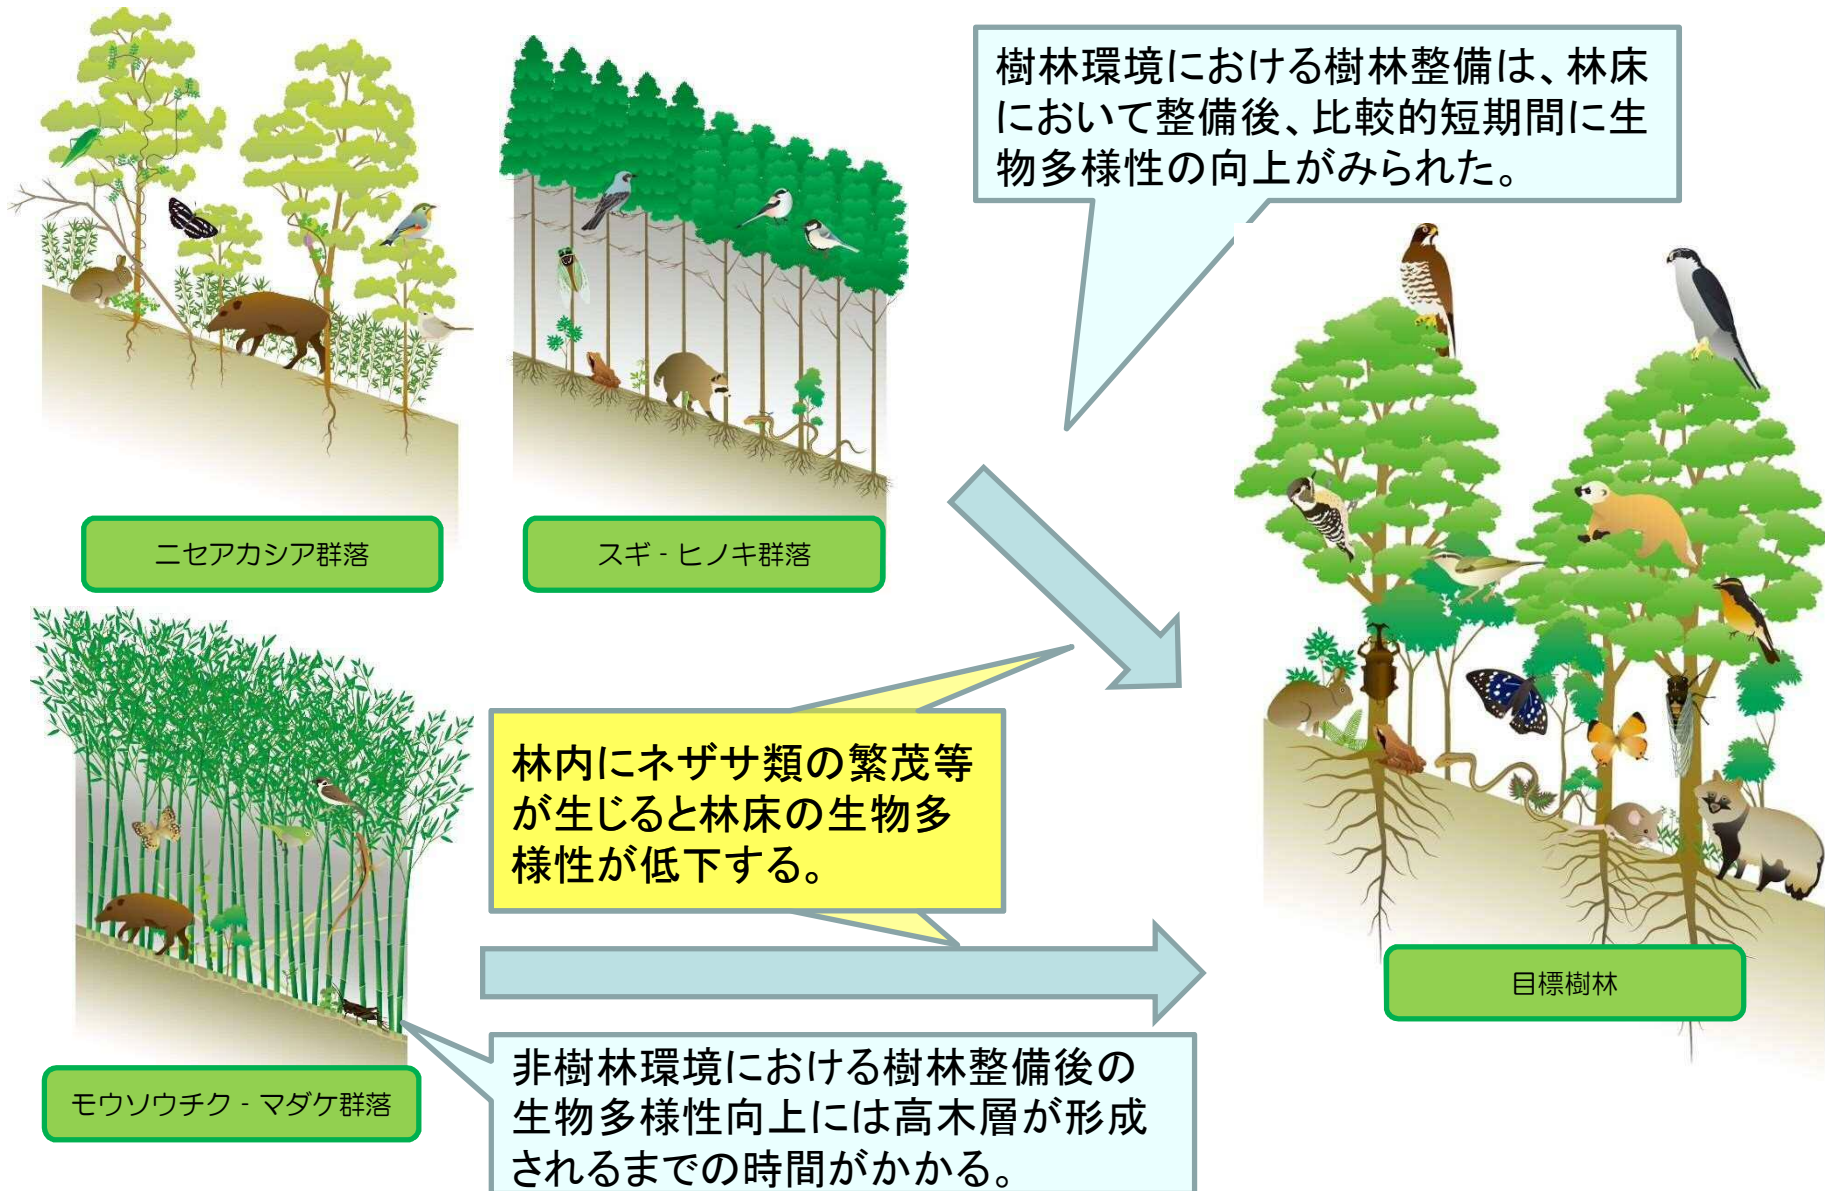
樹林環境における樹林整備は、林床において整備後、比較的短期間に生物多様性の向上がみられた。

ニセアカシア群落

スギ - ヒノキ群落

林内にネザサ類の繁茂等が生じると林床の生物多様性が低下する。

目標樹林

モウソウチク - マダケ群落

非樹林環境における樹林整備後の生物多様性向上には高木層が形成されるまでの時間がかかる。